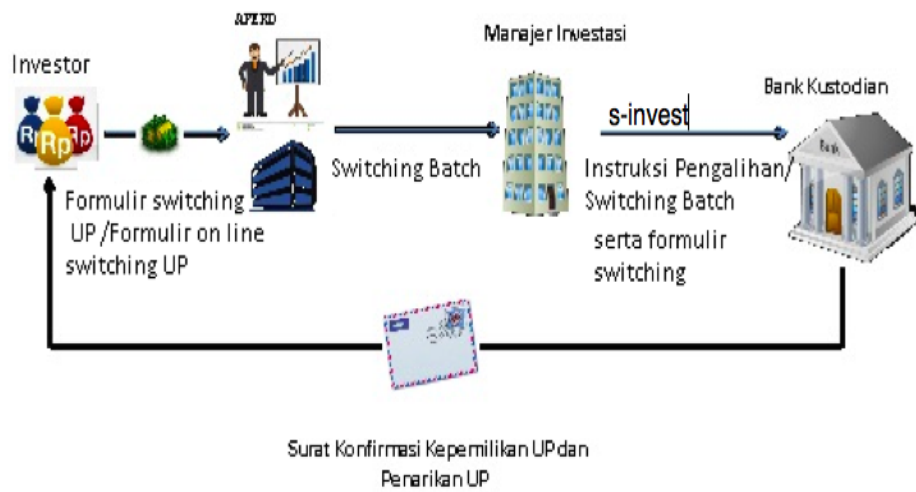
Investor

APERD

Manajer Investasi

Bank Kustodian

Rp Rp Rp

Formulir switching UP /Formulir on line switching UP

Switching Batch

s-invest

Instruksi Pengalihan/ Switching Batch serta formulir switching

Bank

Surat Konfirmasi Kepemilikan UP dan Penarikan UP